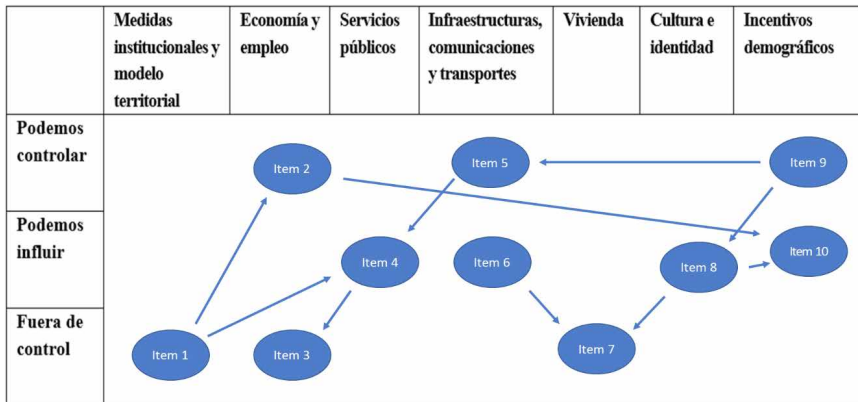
| | Medidas institucionales y modelo territorial | Economía y empleo | Servicios públicos | Infraestructuras, comunicaciones y transportes | Vivienda | Cultura e identidad | Incentivos demográficos |
|---|---|---|---|---|---|---|---|
| Podemos controlar | | | | | | | |
| Podemos influir | | | | | | | |
| Fuera de control | | | | | | | |

Item 2
Item 5
Item 9
Item 10
Item 4
Item 6
Item 8
Item 1
Item 3
Item 7